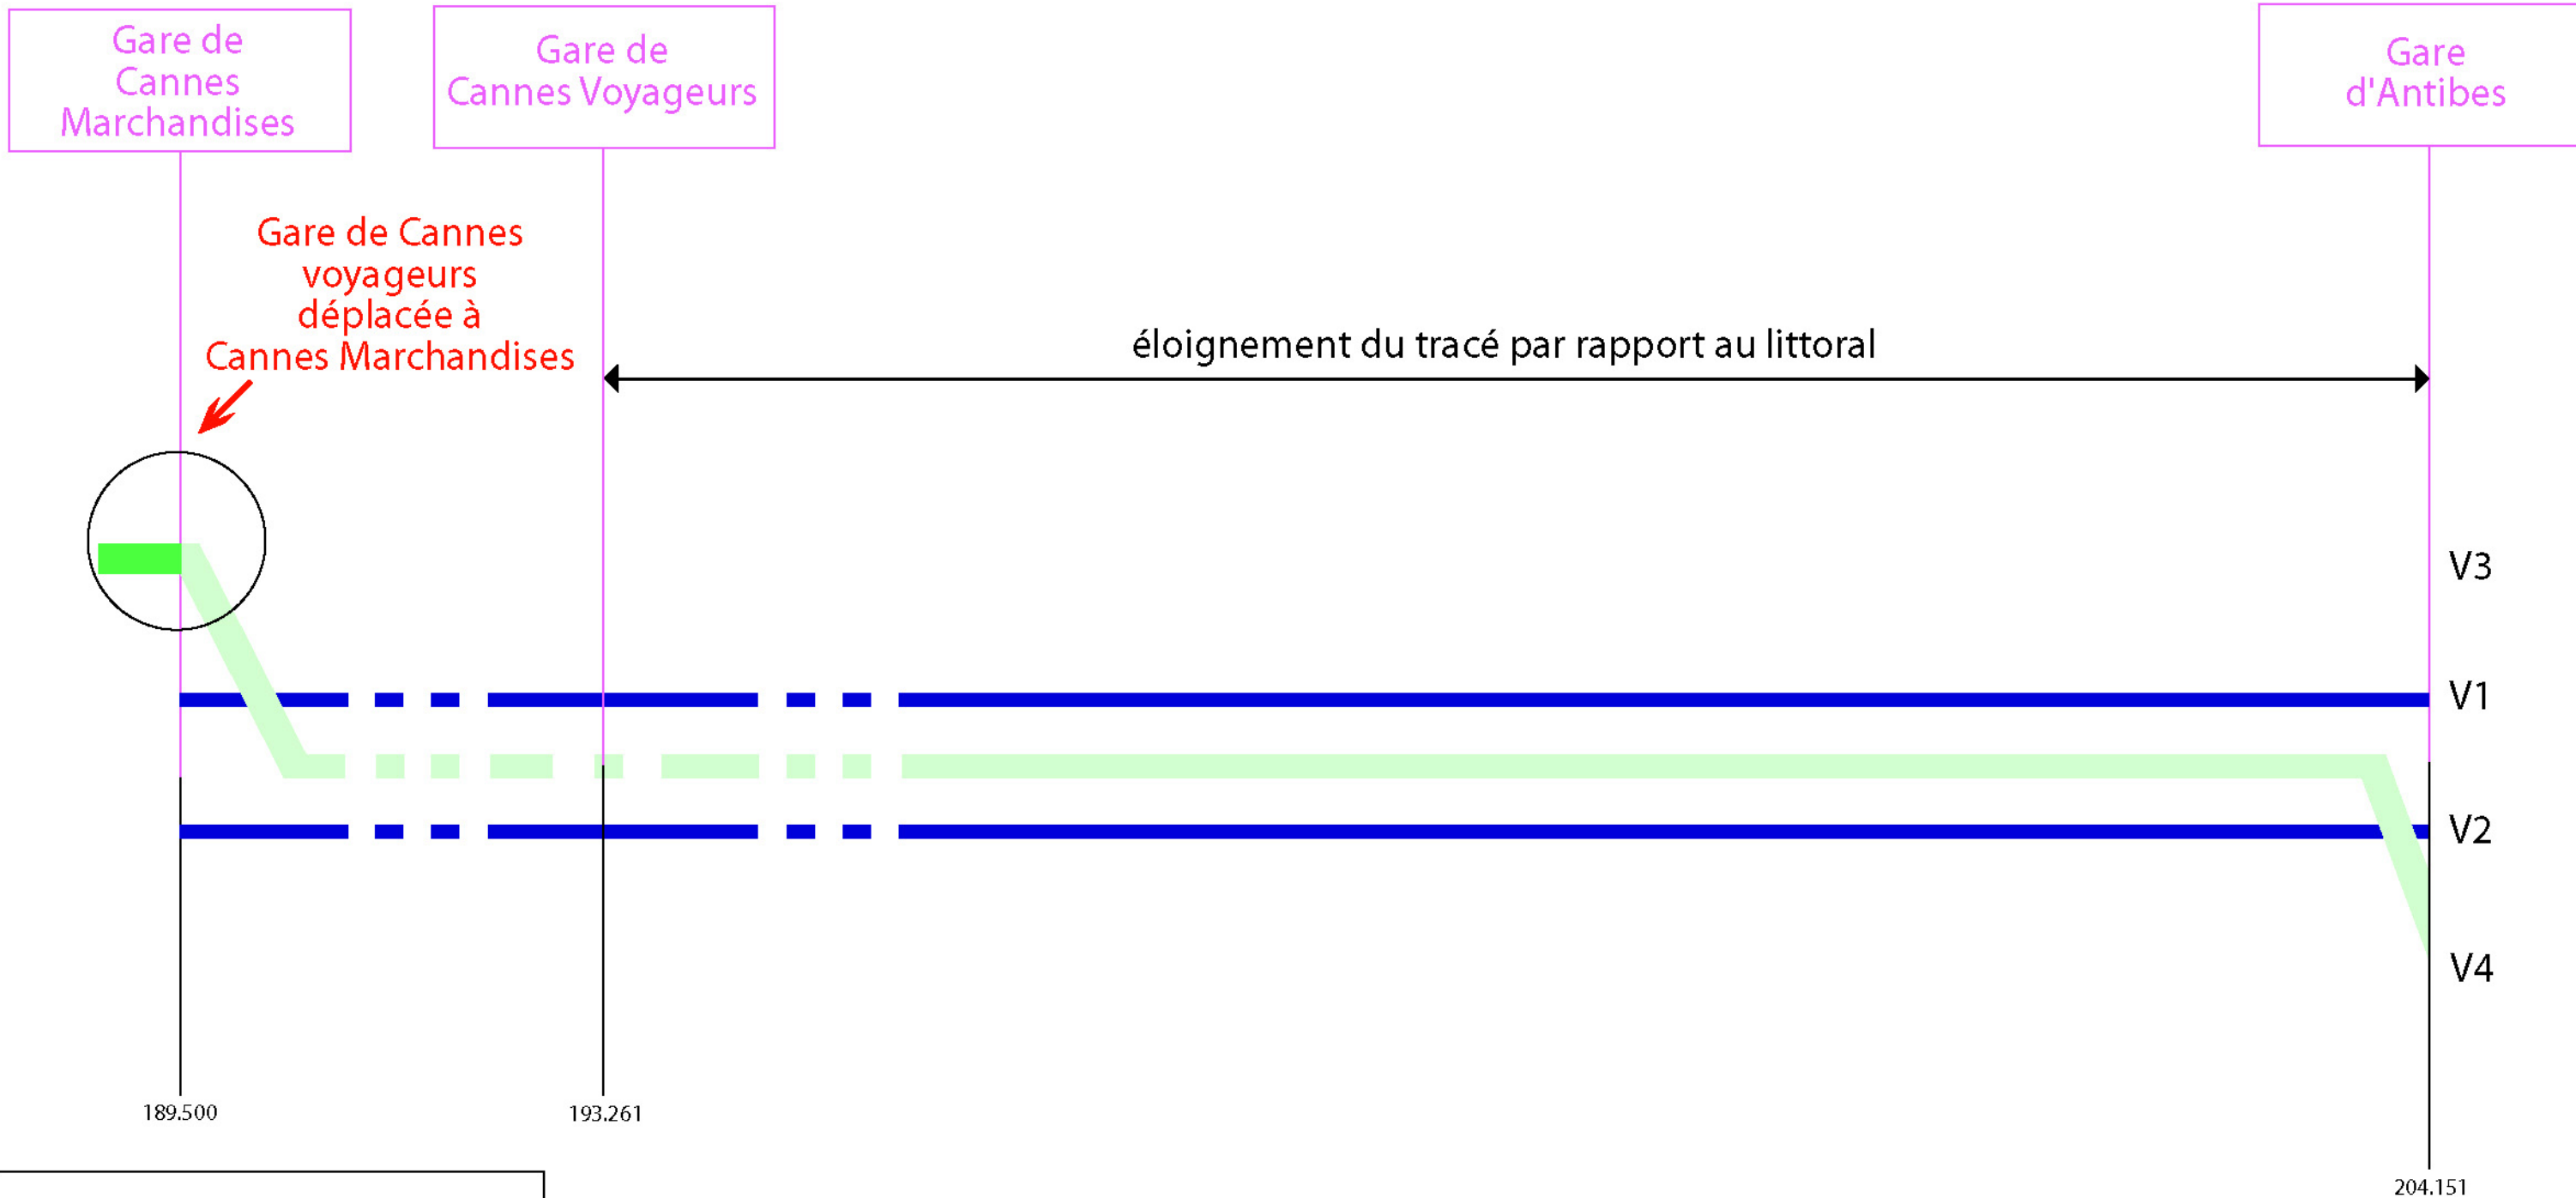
Gare de Cannes Marchandises

Gare de Cannes Voyageurs

Gare d'Antibes

Gare de Cannes voyageurs déplacée à Cannes Marchandises

éloignement du tracé par rapport au littoral

V3

V1

V2

V4

189.500

193.261

204.151